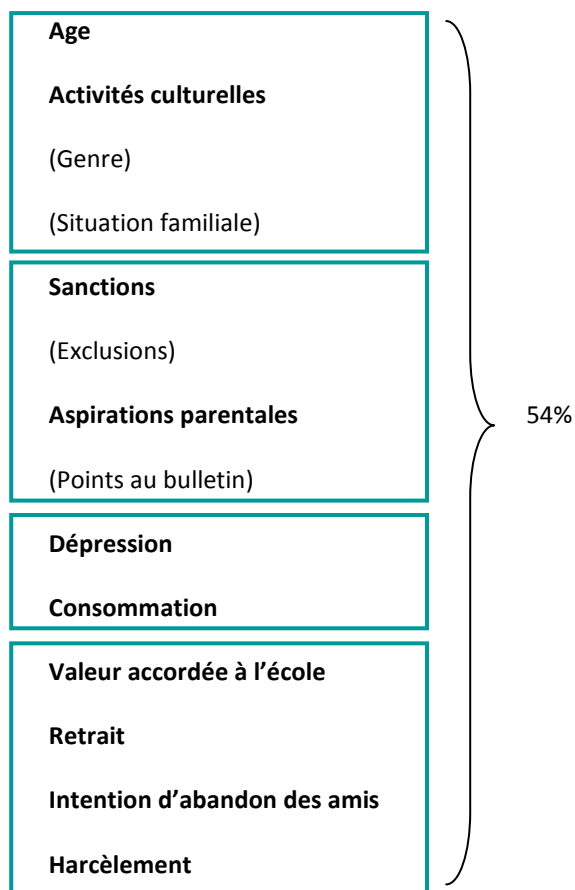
Age

Activités culturelles

(Genre)

(Situation familiale)

Sanctions

(Exclusions)

Aspirations parentales

(Points au bulletin)

Dépression

Consommation

Valeur accordée à l'école

Retrait

Intention d'abandon des amis

Harcèlement

54%